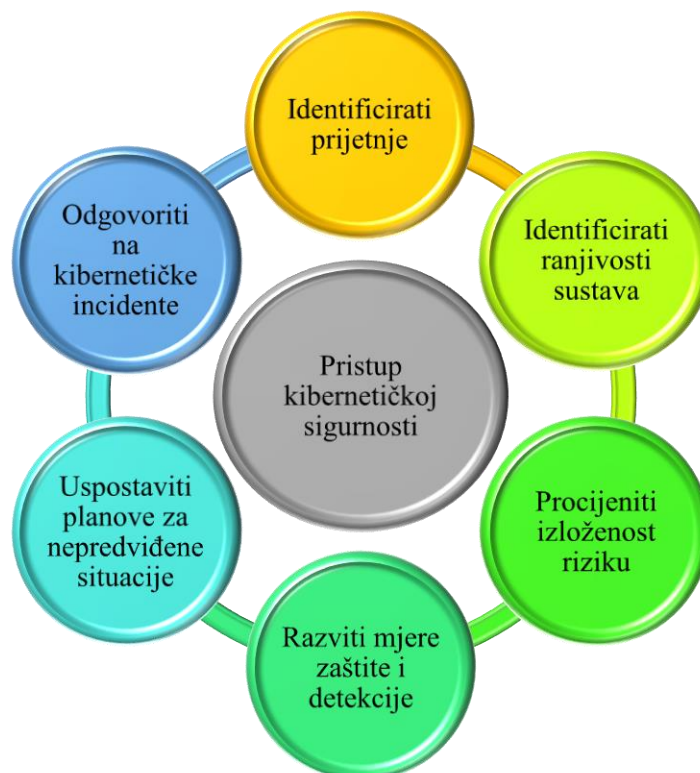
Identificirati prijetnje

Identificirati ranjivosti sustava

Procijeniti izloženost riziku

Razviti mjere zaštite i detekcije

Uspostaviti planove za nepredviđene situacije

Odgovoriti na kibernetičke incidente

Pristup kibernetičkoj sigurnosti